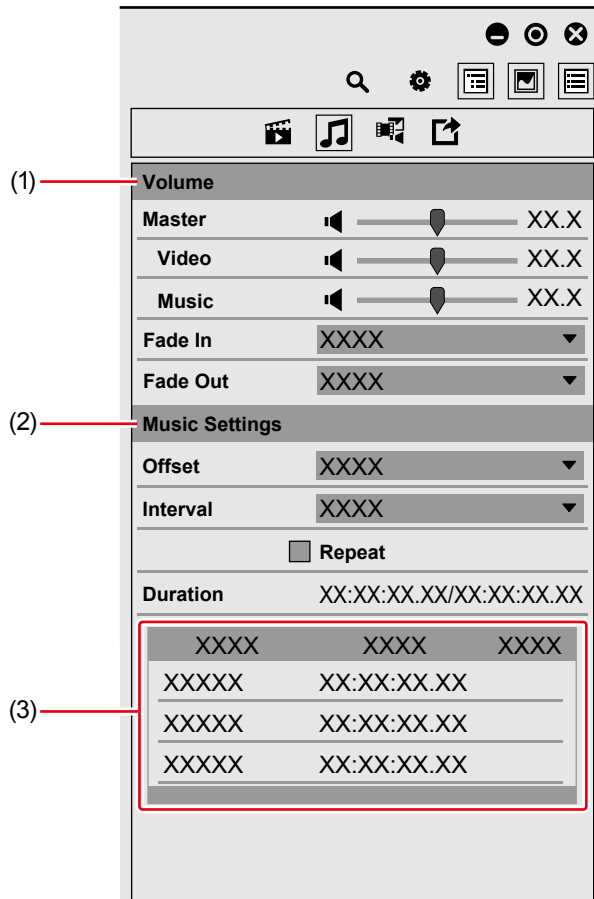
(1) Volume

| Master | XX.X |
|---|---|
| Video | XX.X |
| Music | XX.X |
| Fade In | XXXX |
| Fade Out | XXXX |

(2) Music Settings

| Offset | XXXX |
|---|---|
| Interval | XXXX |

Repeat

Duration XX:XX:XX.XX/XX:XX:XX.XX

(3)

| XXXX | XXXX | XXXX |
|---|---|---|
| XXXXX | XX:XX:XX.XX | |
| XXXXX | XX:XX:XX.XX | |
| XXXXX | XX:XX:XX.XX | |